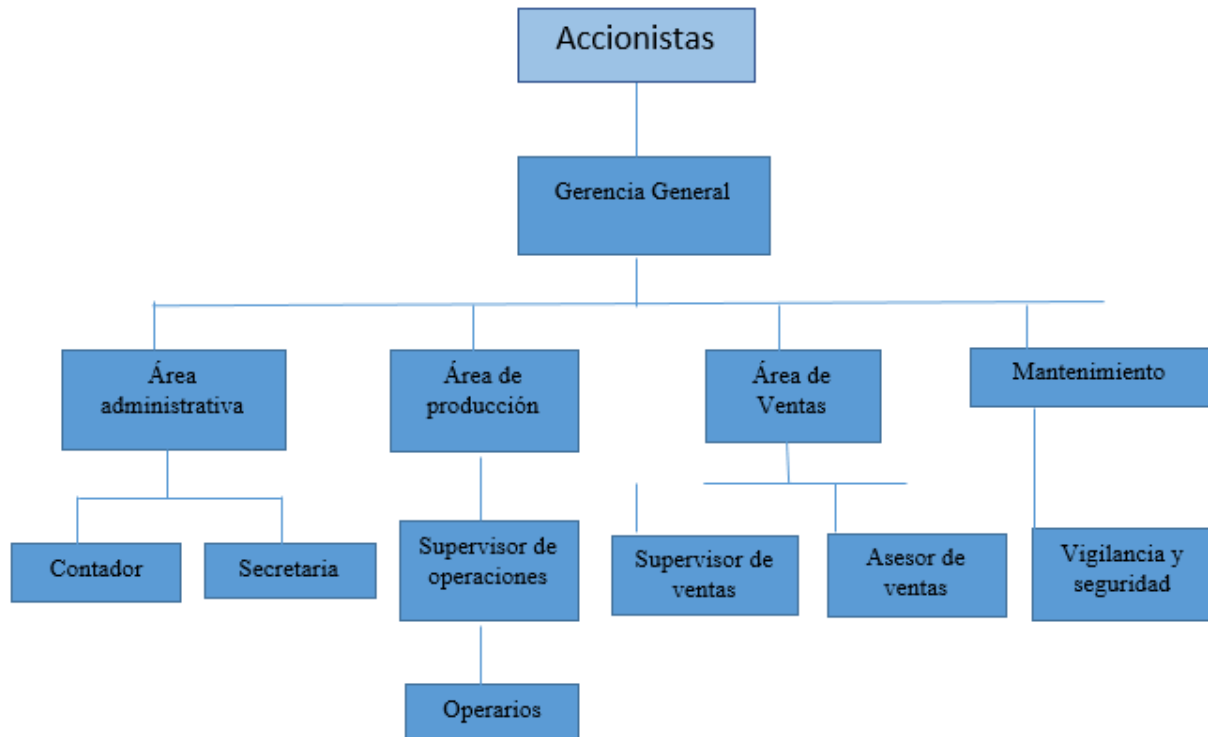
Accionistas

Gerencia General

Área administrativa

Área de producción

Área de Ventas

Mantenimiento

Contador

Secretaria

Supervisor de operaciones

Operarios

Supervisor de ventas

Asesor de ventas

Vigilancia y seguridad